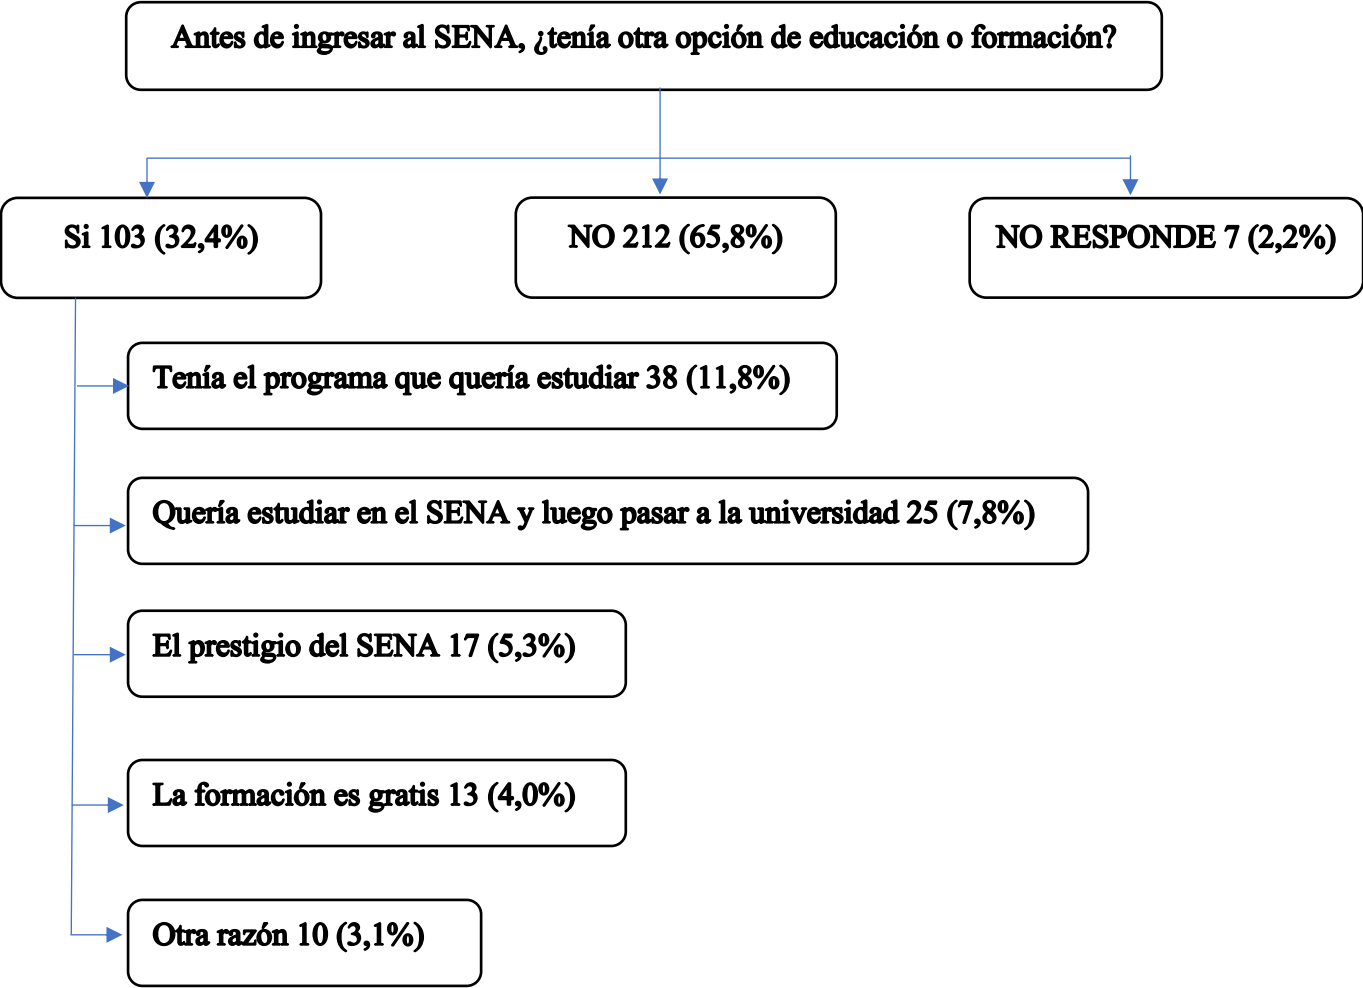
Antes de ingresar al SENA, ¿tenía otra opción de educación o formación?

Si 103 (32,4%)

NO 212 (65,8%)

NO RESPONDE 7 (2,2%)

Tenía el programa que quería estudiar 38 (11,8%)

Quería estudiar en el SENA y luego pasar a la universidad 25 (7,8%)

El prestigio del SENA 17 (5,3%)

La formación es gratis 13 (4,0%)

Otra razón 10 (3,1%)